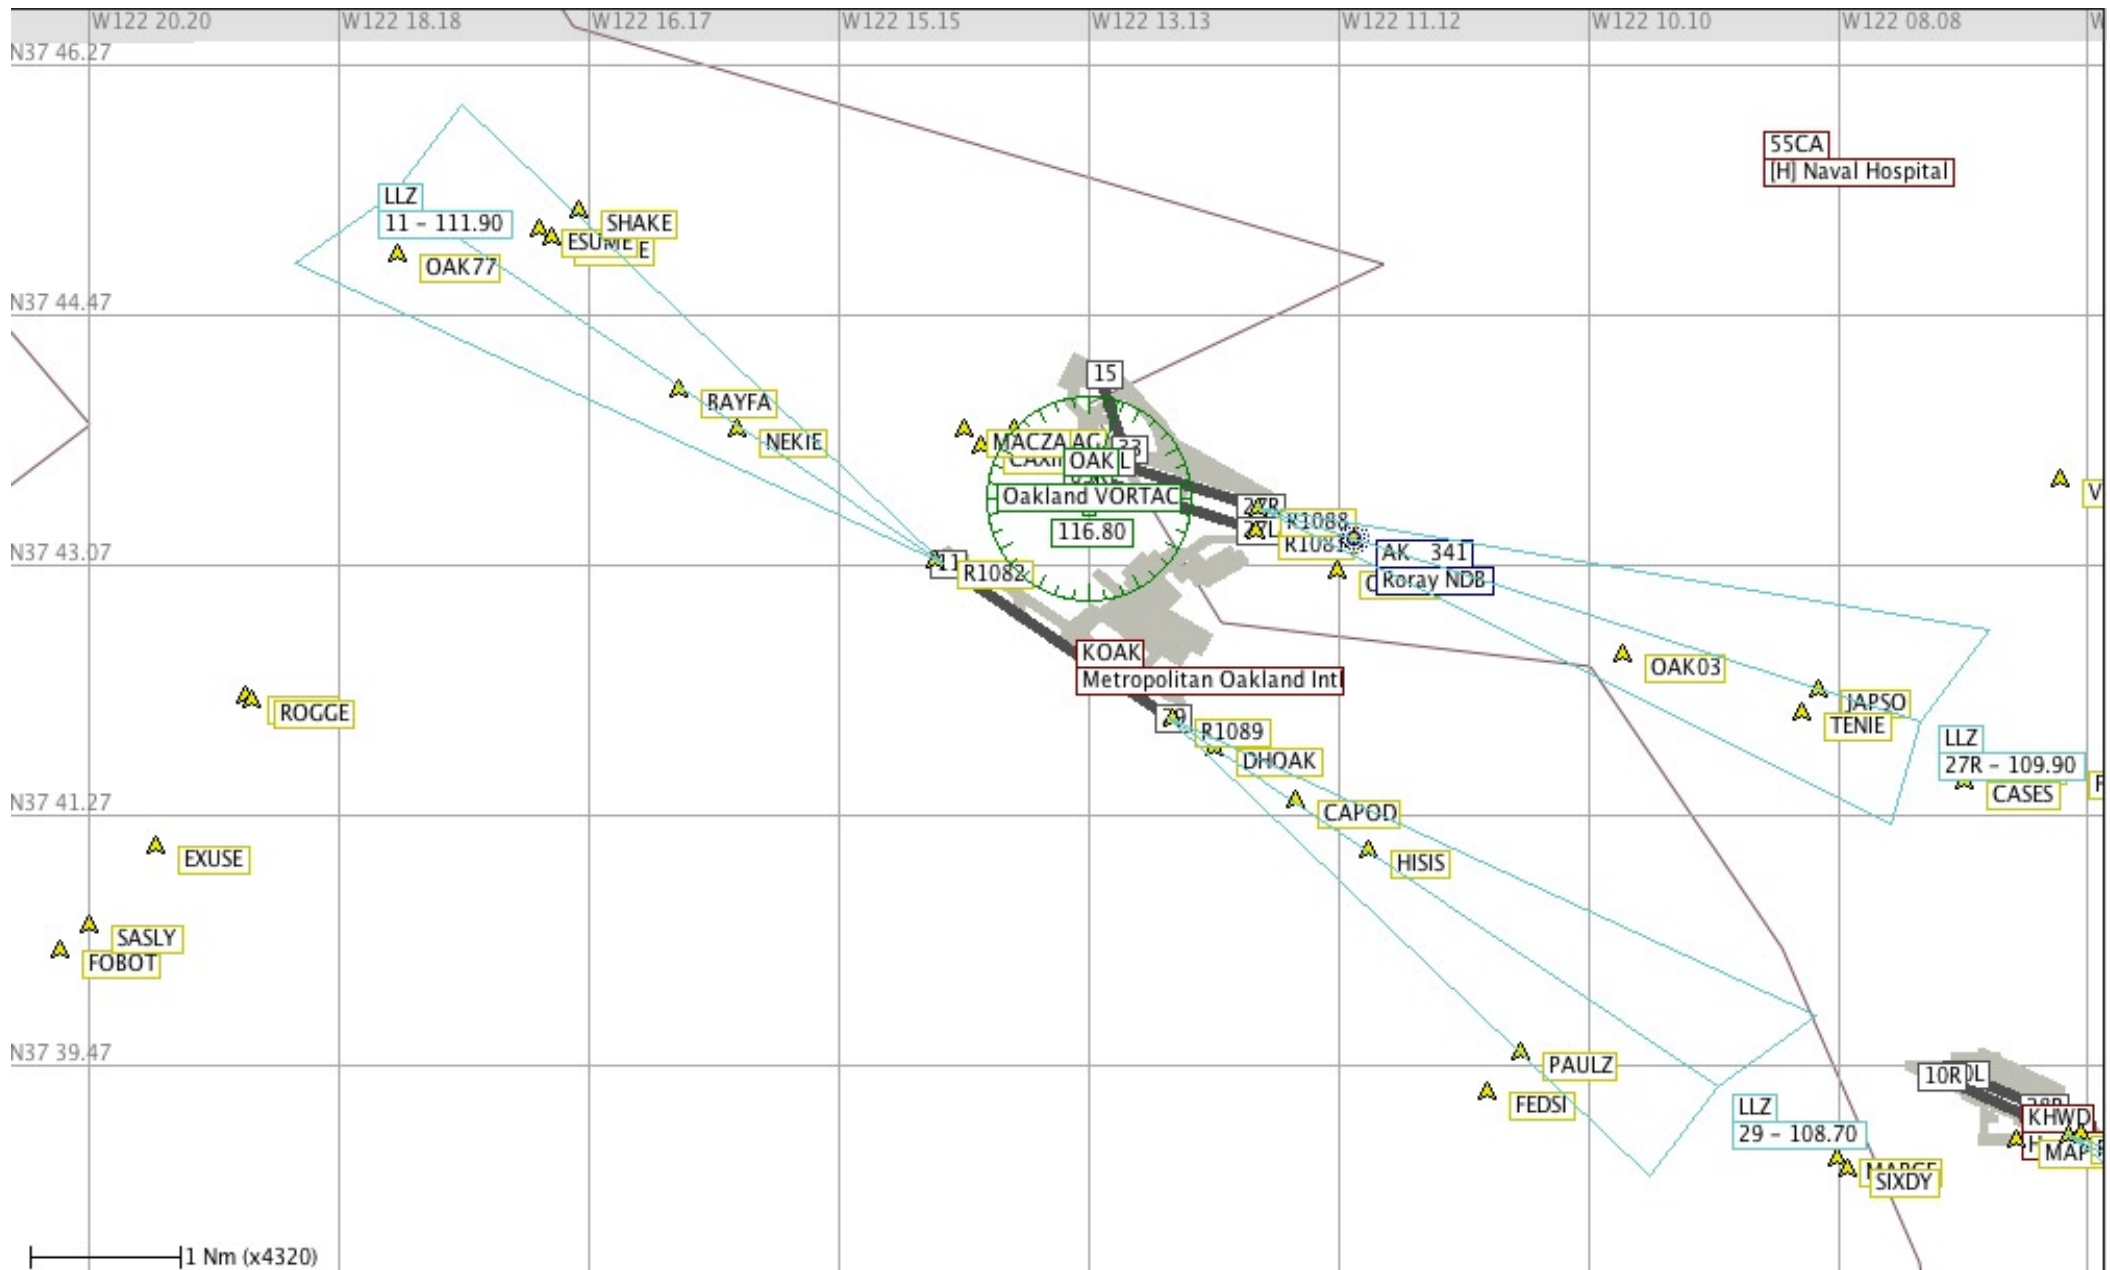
W122 20.20
W122 18.18
W122 16.17
W122 15.15
W122 13.13
W122 11.12
W122 10.10
W122 08.08
N37 46.27
55CA
[H] Naval Hospital
LLZ
11 - 111.90
SHAKE
ESUME
OAK77
N37 44.47
15
RAYFA
NEKIE
MACZA
OAK
Oakland VORTAC
116.80
27R
27L
R1088
R1087
AK 341
Roray NDB
N37 43.07
11
R1082
KOAK
Metropolitan Oakland Intl
OAK03
JAPSO
TENIE
ROGGE
29
R1089
DHOAK
LLZ
27R - 109.90
CASES
N37 41.27
CAPOD
EXUSE
HISIS
SASLY
FOBOT
N37 39.47
PAULZ
FEDSI
10R
KHWD
LLZ
29 - 108.70
SIXDY
MAP
1 Nm (x4320)